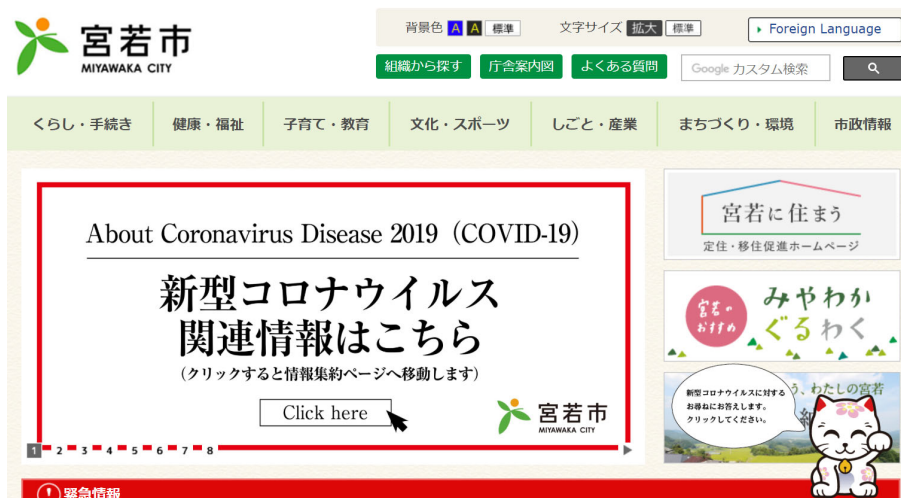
宮若市
MIYAWAKA CITY

背景色 A A 標準　文字サイズ 拡大 標準

Foreign Language

組織から探す　庁舎案内図　よくある質問

Google カスタム検索

くらし・手続き　健康・福祉　子育て・教育　文化・スポーツ　しごと・産業　まちづくり・環境　市政情報

About Coronavirus Disease 2019 (COVID-19)

新型コロナウイルス
関連情報はこちら

(クリックすると情報集約ページへ移動します)

Click here

宮若市
MIYAWAKA CITY

1 2 3 4 5 6 7 8

宮若に住まう
定住・移住促進ホームページ

宮若のおすすめ
みやわかぐるわく

う、わたしの宮若

新型コロナウイルスに対する
お答えします。
クリックしてください。

緊急情報